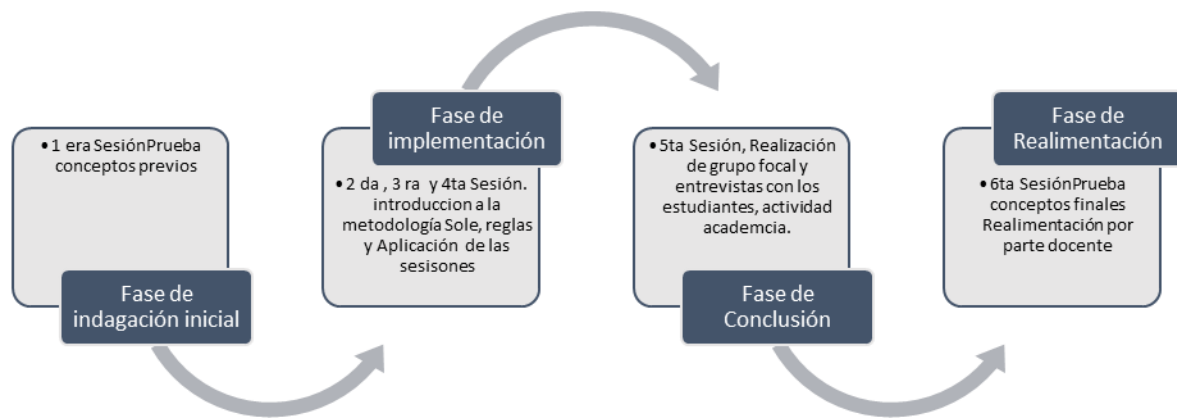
• 1 era SesiónPrueba conceptos previos

Fase de indagación inicial

Fase de implementación

• 2 da , 3 ra y 4ta Sesión. introduccion a la metodología Sole, reglas y Aplicación de las sesisones

• 5ta Sesión, Realización de grupo focal y entrevistas con los estudiantes, actividad academcia.

Fase de Conclusión

Fase de Realimentación

• 6ta SesiónPrueba conceptos finales Realimentación por parte docente